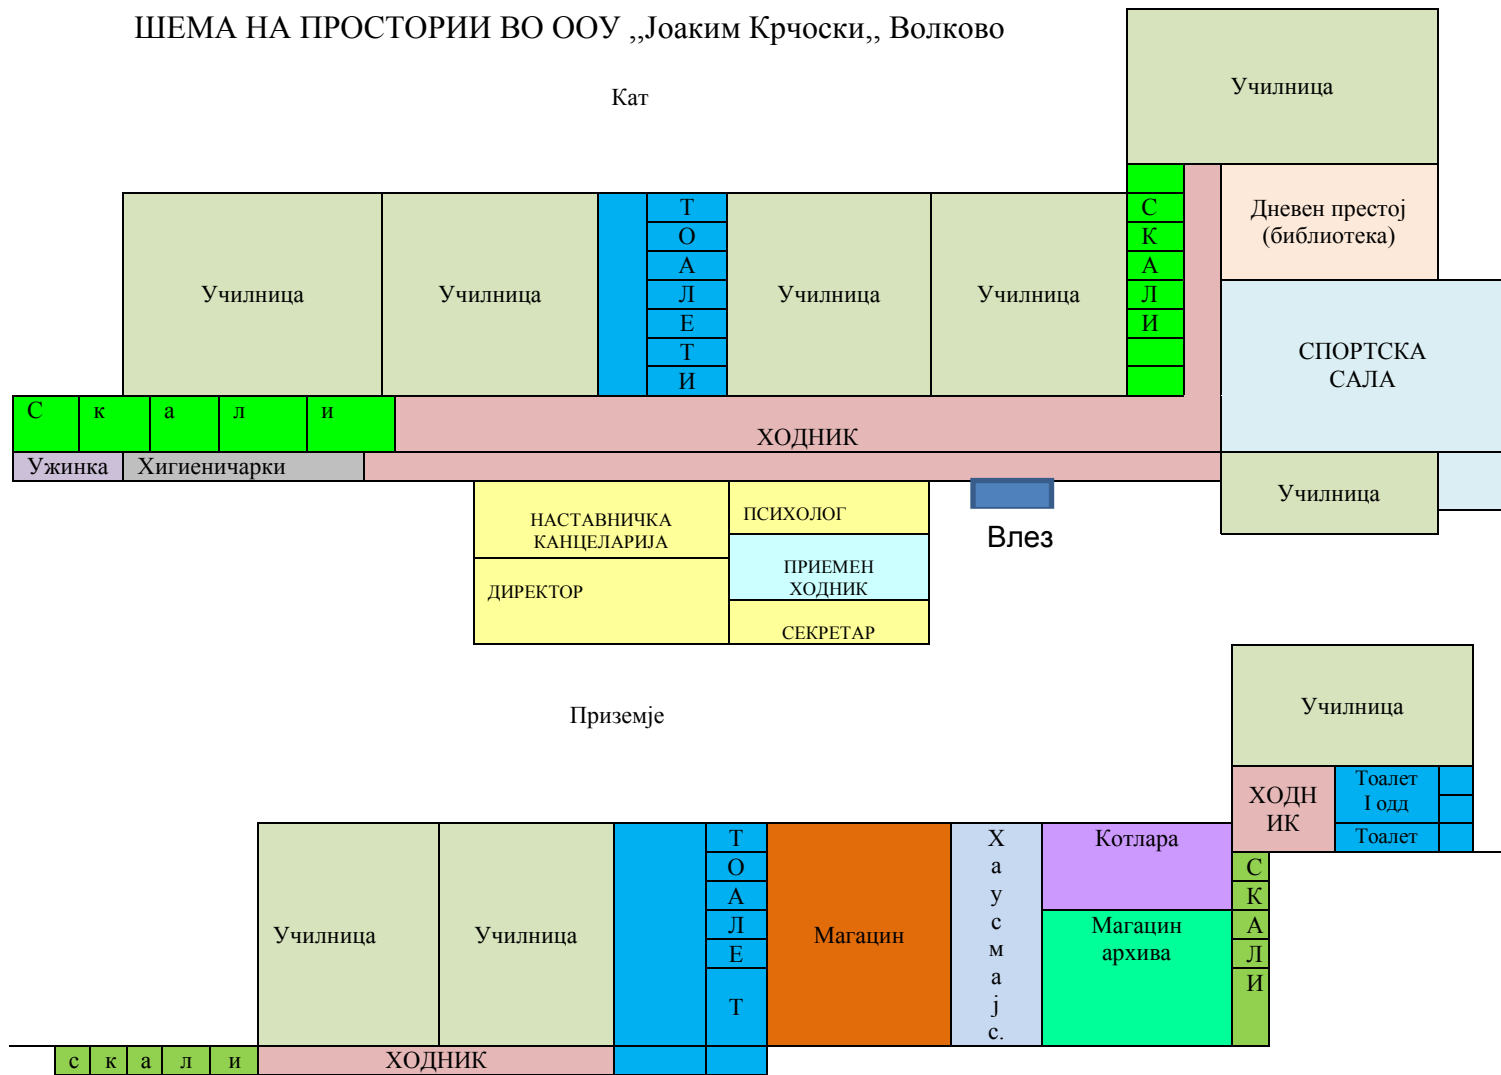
ШЕМА НА ПРОСТОРИИ ВО ООУ ,,Јоаким Крчоски,, Волково

Кат

Училница

Училница

Училница

Т
О
А
Л
Е
Т
И

Училница

Училница

С
К
А
Л
И

Дневен престој (библиотека)

СПОРТСКА САЛА

С к а л и

ХОДНИК

Ужинка

Хигиеничарки

Училница

НАСТАВНИЧКА КАНЦЕЛАРИЈА

ПСИХОЛОГ

ДИРЕКТОР

ПРИЕМЕН ХОДНИК

СЕКРЕТАР

Влез

Приземје

Училница

ХОДН ИК

Тоалет I одд

Тоалет

Училница

Училница

Т
О
А
Л
Е
Т

Магацин

Х
а
у
с
м
а
ј
с.

Котлара

Магацин архива

С
К
А
Л
И

с к а л и

ХОДНИК